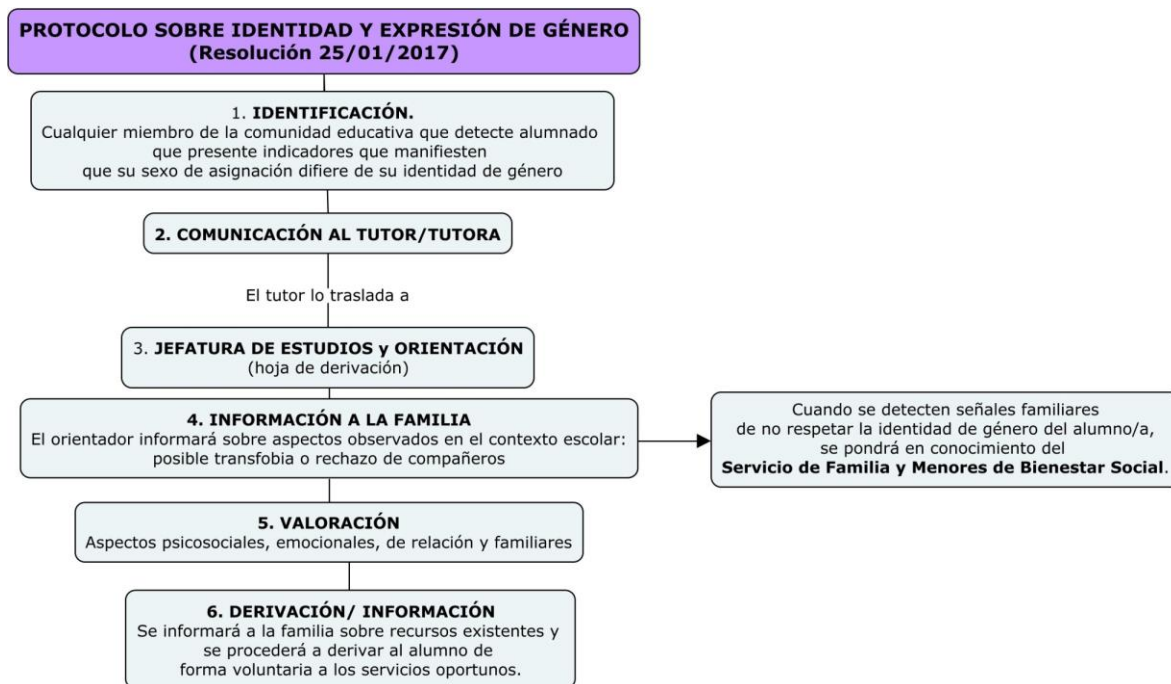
PROTOCOLO SOBRE IDENTIDAD Y EXPRESIÓN DE GÉNERO
(Resolución 25/01/2017)

1. IDENTIFICACIÓN.
Cualquier miembro de la comunidad educativa que detecte alumnado que presente indicadores que manifiesten que su sexo de asignación difiere de su identidad de género

2. COMUNICACIÓN AL TUTOR/TUTORA

El tutor lo traslada a

3. JEFATURA DE ESTUDIOS y ORIENTACIÓN
(hoja de derivación)

4. INFORMACIÓN A LA FAMILIA
El orientador informará sobre aspectos observados en el contexto escolar: posible transfobia o rechazo de compañeros

Cuando se detecten señales familiares de no respetar la identidad de género del alumno/a, se pondrá en conocimiento del Servicio de Familia y Menores de Bienestar Social.

5. VALORACIÓN
Aspectos psicosociales, emocionales, de relación y familiares

6. DERIVACIÓN/ INFORMACIÓN
Se informará a la familia sobre recursos existentes y se procederá a derivar al alumno de forma voluntaria a los servicios oportunos.